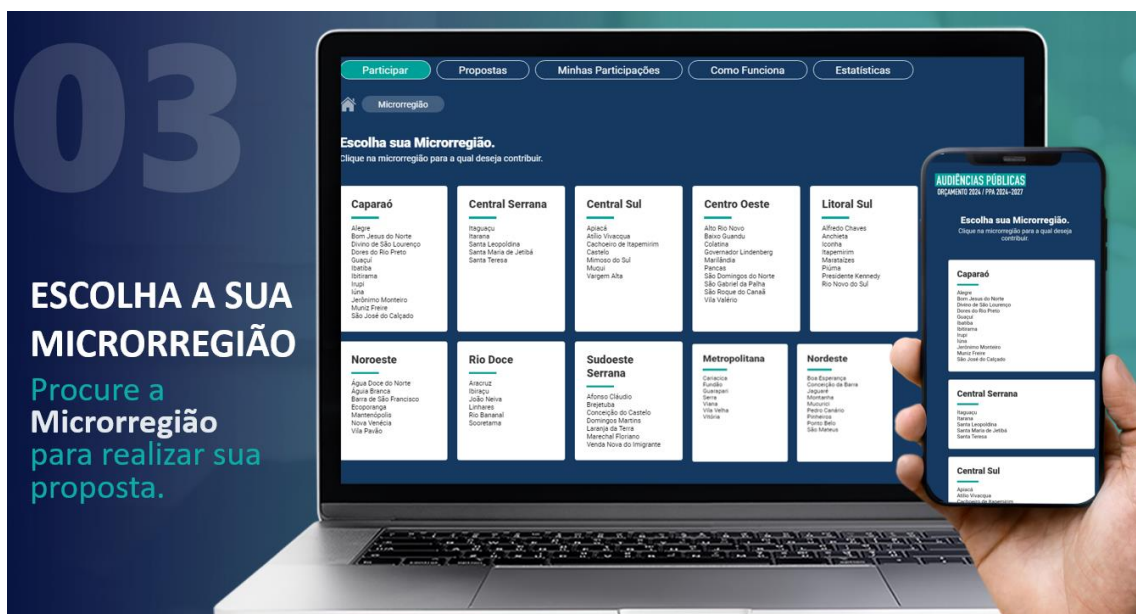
03

ESCOLHA A SUA MICRORREGIÃO

Procure a Microrregião para realizar sua proposta.

Participar | Propostas | Minhas Participações | Como Funciona | Estatísticas

Microrregião

Escolha sua Microrregião.
Clique na microrregião para a qual deseja contribuir.

Caparaó
Alegre
Bom Jesus do Norte
Divino de São Lourenço
Dores do Rio Preto
Guaçuí
Ibatiba
Ibitirama
Irupi
Iúna
Jerônimo Monteiro
Muniz Freire
São José do Calçado

Central Serrana
Itaguaçu
Itarana
Santa Leopoldina
Santa Maria de Jetibá
Santa Teresa

Central Sul
Apiacá
Atílio Vivacqua
Cachoeiro de Itapemirim
Castelo
Mimoso do Sul
Muqui
Vargem Alta

Centro Oeste
Alto Rio Novo
Baixo Guandu
Colatina
Governador Lindenberg
Marilândia
Pancas
São Domingos do Norte
São Gabriel da Palha
São Roque do Canaã
Vila Valério

Litoral Sul
Alfredo Chaves
Anchieta
Iconha
Itapemirim
Marataízes
Piúma
Presidente Kennedy
Rio Novo do Sul

Noroeste
Água Doce do Norte
Águia Branca
Barra de São Francisco
Ecoporanga
Mantenópolis
Nova Venécia
Vila Pavão

Rio Doce
Aracruz
Ibiraçu
João Neiva
Linhares
Rio Bananal
Sooretama

Sudoeste Serrana
Afonso Cláudio
Brejetuba
Conceição do Castelo
Domingos Martins
Laranja da Terra
Marechal Floriano
Venda Nova do Imigrante

Metropolitana
Cariacica
Fundão
Guarapari
Serra
Viana
Vila Velha
Vitória

Nordeste
Boa Esperança
Conceição da Barra
Jaguaré
Montanha
Mucurici
Pedro Canário
Pinheiros
Ponto Belo
São Mateus

AUDIÊNCIAS PÚBLICAS
ORÇAMENTO 2024 / PPA 2024-2027

Escolha sua Microrregião.
Clique na microrregião para a qual deseja contribuir.

Caparaó
Alegre
Bom Jesus do Norte
Divino de São Lourenço
Dores do Rio Preto
Guaçuí
Ibatiba
Ibitirama
Irupi
Iúna
Jerônimo Monteiro
Muniz Freire
São José do Calçado

Central Serrana
Itaguaçu
Itarana
Santa Leopoldina
Santa Maria de Jetibá
Santa Teresa

Central Sul
Apiacá
Atílio Vivacqua
Cachoeiro de Itapemirim